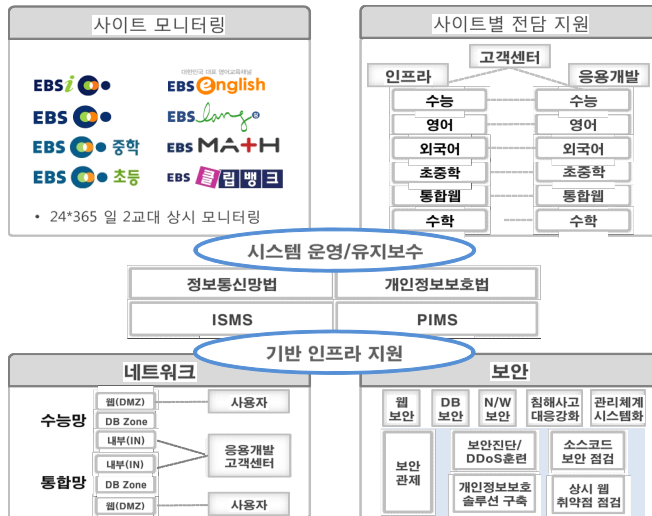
사이트 모니터링

EBSi
EBS
EBS 중학
EBS 초등
대한민국 대표 영어교육채널
EBS english
EBS lang
EBS MATH
EBS 클립뱅크

• 24*365 일 2교대 상시 모니터링

사이트별 전담 지원

고객센터
인프라
응용개발
수능
수능
영어
영어
외국어
외국어
초중학
초중학
통합웹
통합웹
수학
수학

시스템 운영/유지보수

| 정보통신망법 | 개인정보보호법 |
|---|---|
| ISMS | PIMS |

기반 인프라 지원

네트워크

수능망
웹(DMZ)
DB Zone
내부(IN)
통합망
내부(IN)
DB Zone
웹(DMZ)
사용자
응용개발 고객센터
사용자

보안

웹 보안
DB 보안
N/W 보안
침해사고 대응강화
관리체계 시스템화
보안 관제
보안진단/ DDoS훈련
소스코드 보안 점검
개인정보보호 솔루션 구축
상시 웹 취약점 점검